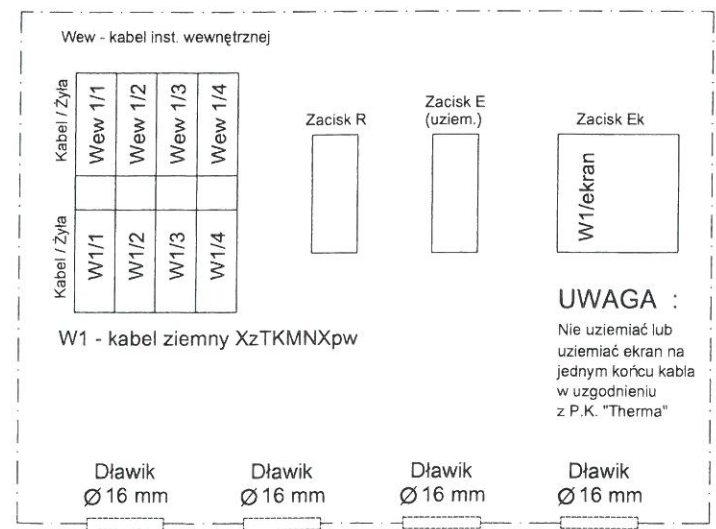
Wew - kabel inst. wewnętrznej

Kabel / Żyła

| Wew 1/1 | Wew 1/2 | Wew 1/3 | Wew 1/4 |
|---|---|---|---|
| | | | |
| W1/1 | W1/2 | W1/3 | W1/4 |

Kabel / Żyła

Zacisk R

Zacisk E (uziem.)

Zacisk Ek

W1/ekran

UWAGA :

Nie uziemiać lub uziemiać ekran na jednym końcu kabla w uzgodnieniu z P.K. "Therma"

W1 - kabel ziemny XzTKMNXpw

Dławik Ø16 mm

Dławik Ø16 mm

Dławik Ø16 mm

Dławik Ø16 mm